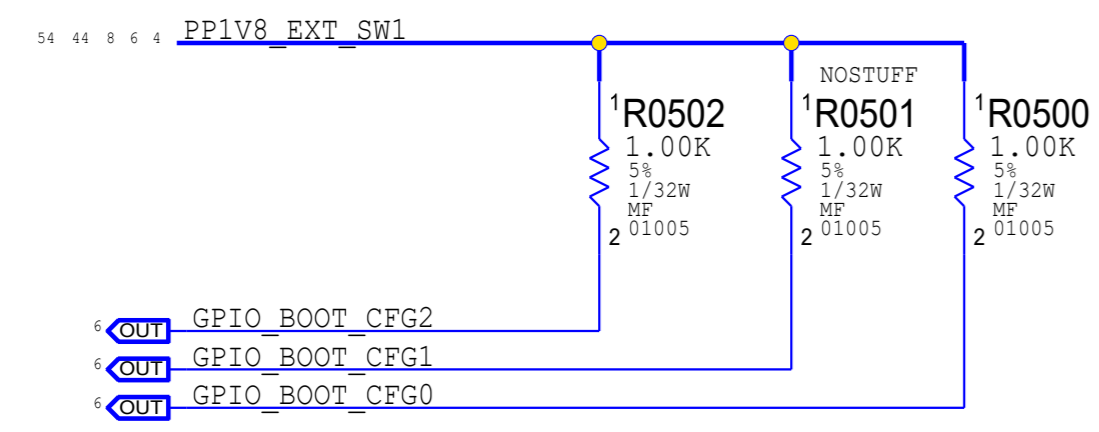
54 44 8 6 4 PP1V8_EXT_SW1

NOSTUFF

1 R0502
1.00K
5%
1/32W
MF
2 01005

1 R0501
1.00K
5%
1/32W
MF
2 01005

1 R0500
1.00K
5%
1/32W
MF
2 01005

6 OUT GPIO_BOOT_CFG2
6 OUT GPIO_BOOT_CFG1
6 OUT GPIO_BOOT_CFG0